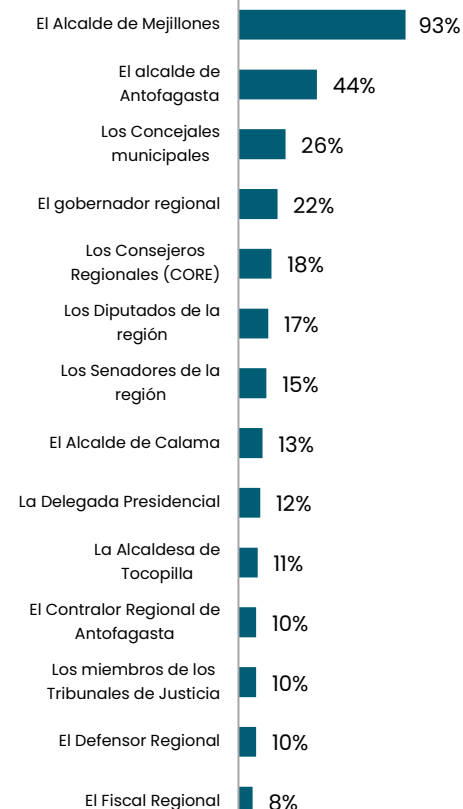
El Alcalde de Mejillones 93%

El alcalde de Antofagasta 44%

Los Concejales municipales 26%

El gobernador regional 22%

Los Consejeros Regionales (CORE) 18%

Los Diputados de la región 17%

Los Senadores de la región 15%

El Alcalde de Calama 13%

La Delegada Presidencial 12%

La Alcaldesa de Tocopilla 11%

El Contralor Regional de Antofagasta 10%

Los miembros de los Tribunales de Justicia 10%

El Defensor Regional 10%

El Fiscal Regional 8%